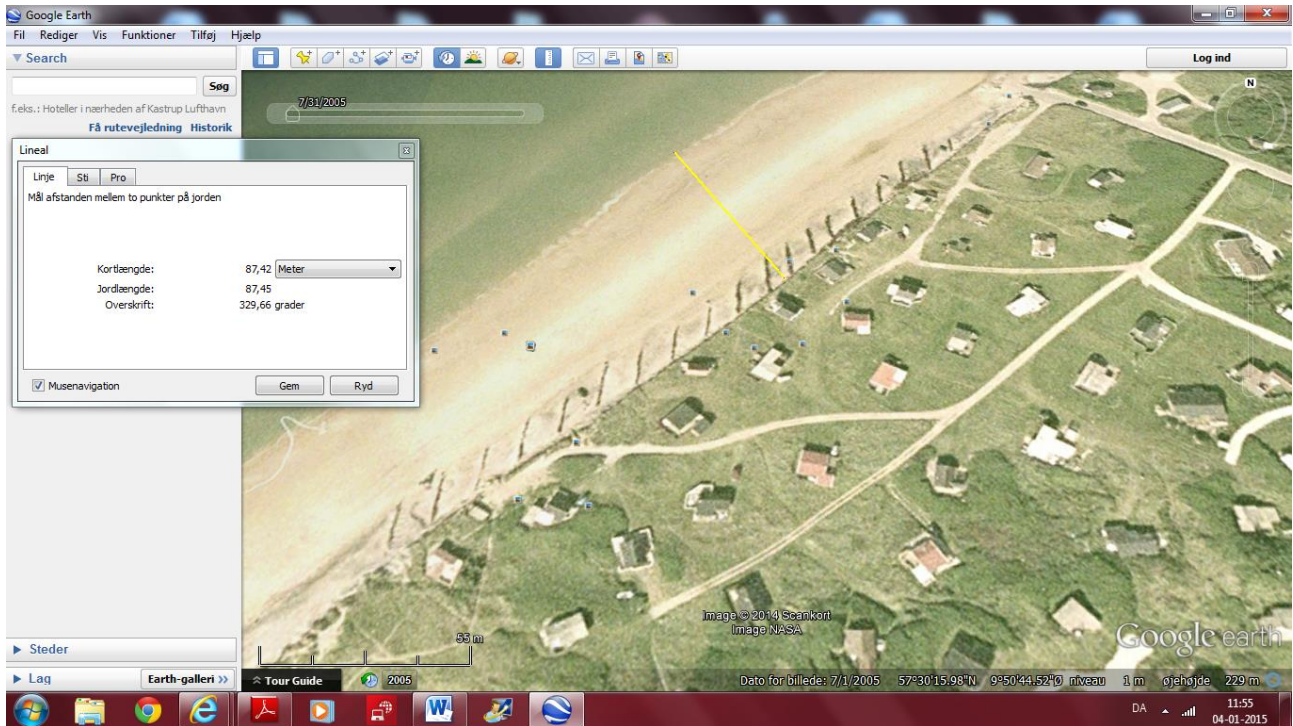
Google Earth

Fil Rediger Vis Funktioner Tilføj Hjælp

▼ Search

Søg

f.eks.: Hoteller i nærheden af Kastrup Lufthavn

Få rutevejledning Historik

Log ind

7/31/2005

N

Lineal

Linje Sti Pro

Mål afstanden mellem to punkter på jorden

Kortlængde: 87,42 Meter

Jordlængde: 87,45

Overskrift: 329,66 grader

Musenavigation

Gem Ryd

Image © 2014 Scankort
Image NASA

Google earth

55 m

▶ Steder

▶ Lag

Earth-galleri »

Tour Guide

2005

Dato for billede: 7/1/2005 57°30'15.98"N 9°50'44.52"Ø niveau 1 m øjehøjde 229 m

DA

11:55
04-01-2015